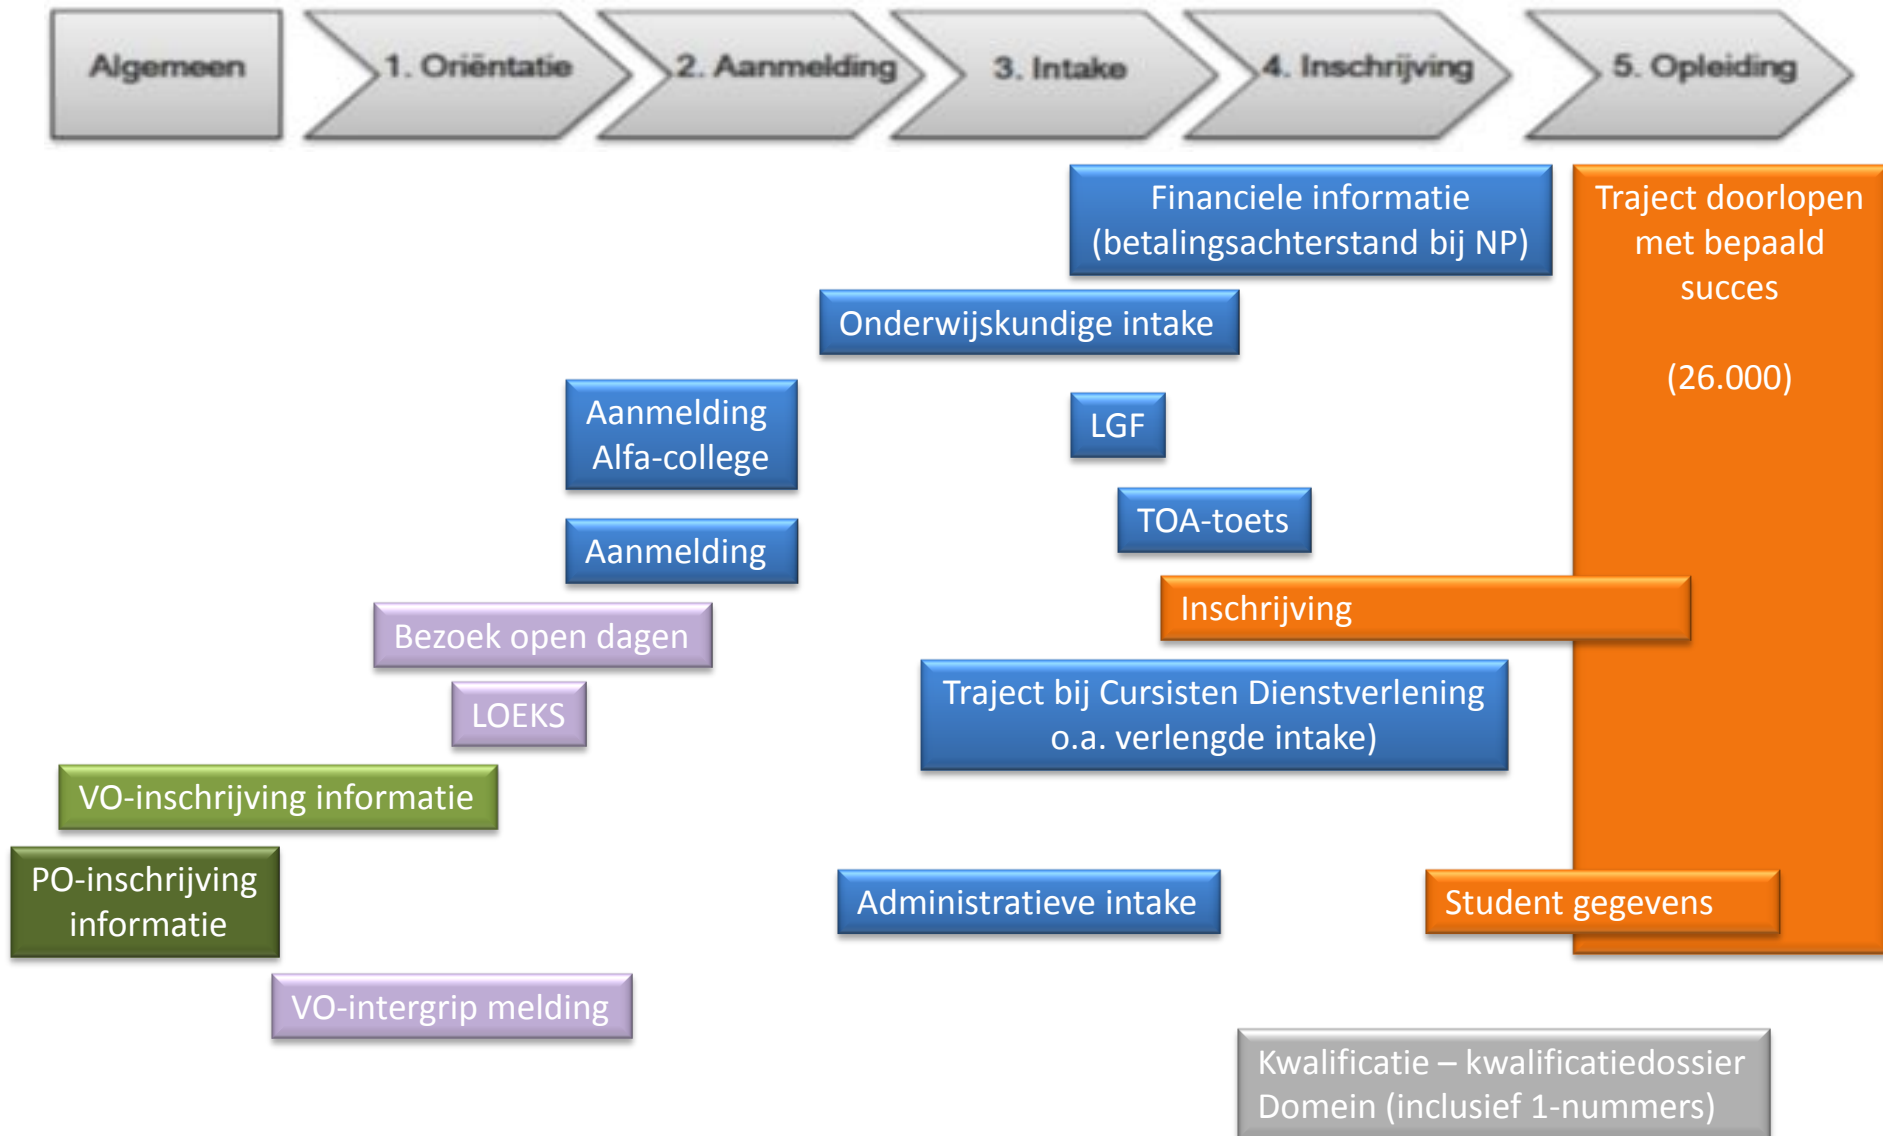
Algemeen

1. Oriëntatie

2. Aanmelding

3. Intake

4. Inschrijving

5. Opleiding

Financiele informatie (betalingsachterstand bij NP)

Traject doorlopen met bepaald succes

(26.000)

Onderwijskundige intake

Aanmelding Alfa-college

LGF

TOA-toets

Aanmelding

Inschrijving

Bezoek open dagen

LOEKS

Traject bij Cursisten Dienstverlening o.a. verlengde intake)

VO-inschrijving informatie

PO-inschrijving informatie

Administratieve intake

Student gegevens

VO-intergrip melding

Kwalificatie – kwalificatiedossier Domein (inclusief 1-nummers)